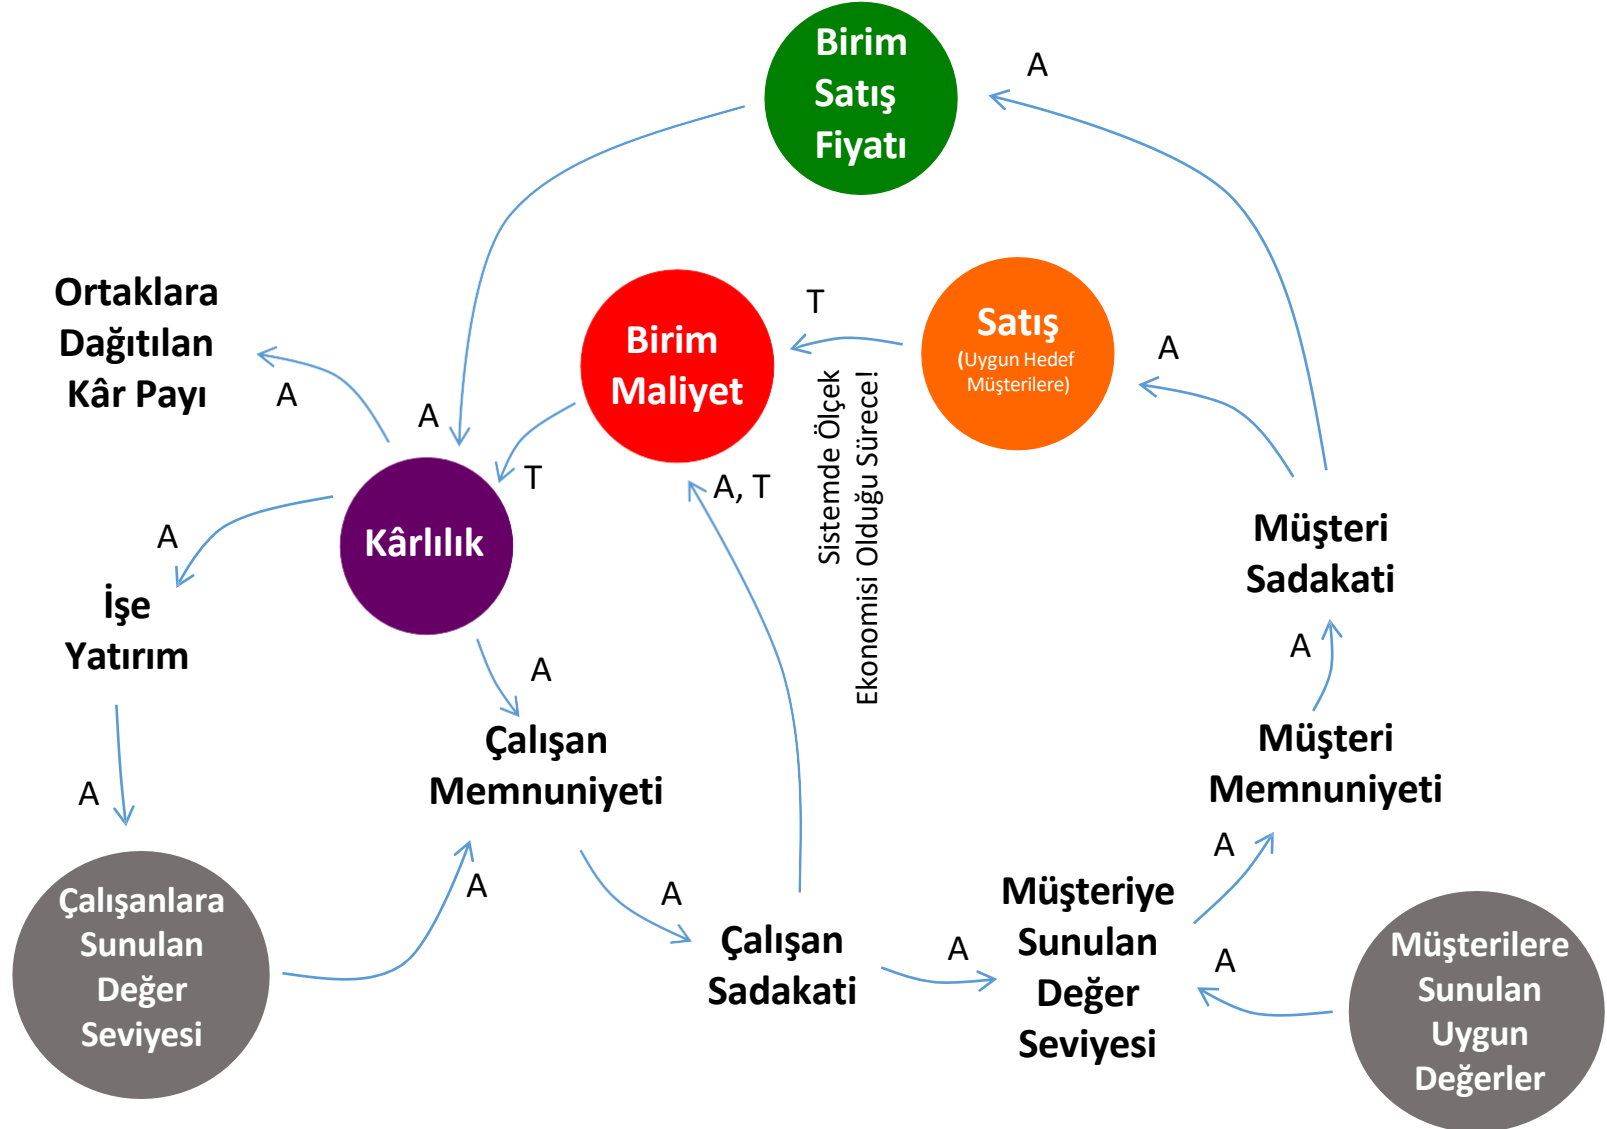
Birim Satış Fiyatı

A

Ortaklara Dağıtılan Kâr Payı

A

A

Birim Maliyet

T

Satış (Uygun Hedef Müşterilere)

A

T

Kârlılık

A, T

Sistemde Ölçek Ekonomisi Olduğu Sürece!

Müşteri Sadakati

A

İşe Yatırım

A

A

Çalışan Memnuniyeti

Müşteri Memnuniyeti

A

A

Çalışanlara Sunulan Değer Seviyesi

A

A

Çalışan Sadakati

A

Müşteriye Sunulan Değer Seviyesi

A

Müşterilere Sunulan Uygun Değerler